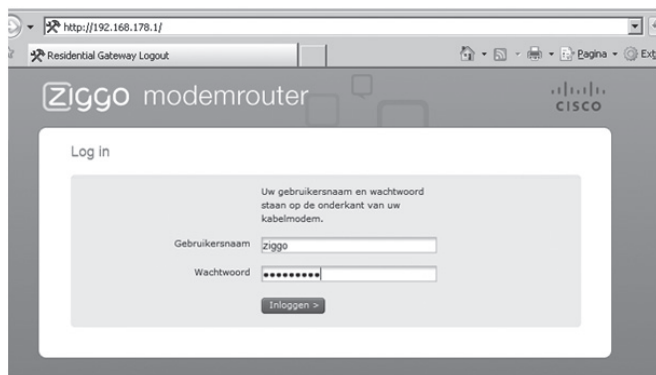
http://192.168.178.1/

Residential Gateway Logout

Pagina • Ext

ziggo modemrouter

cisco

Log in

Uw gebruikersnaam en wachtwoord staan op de onderkant van uw kabelmodem.

Gebruikersnaam ziggo

Wachtwoord ••••••••••

Inloggen >